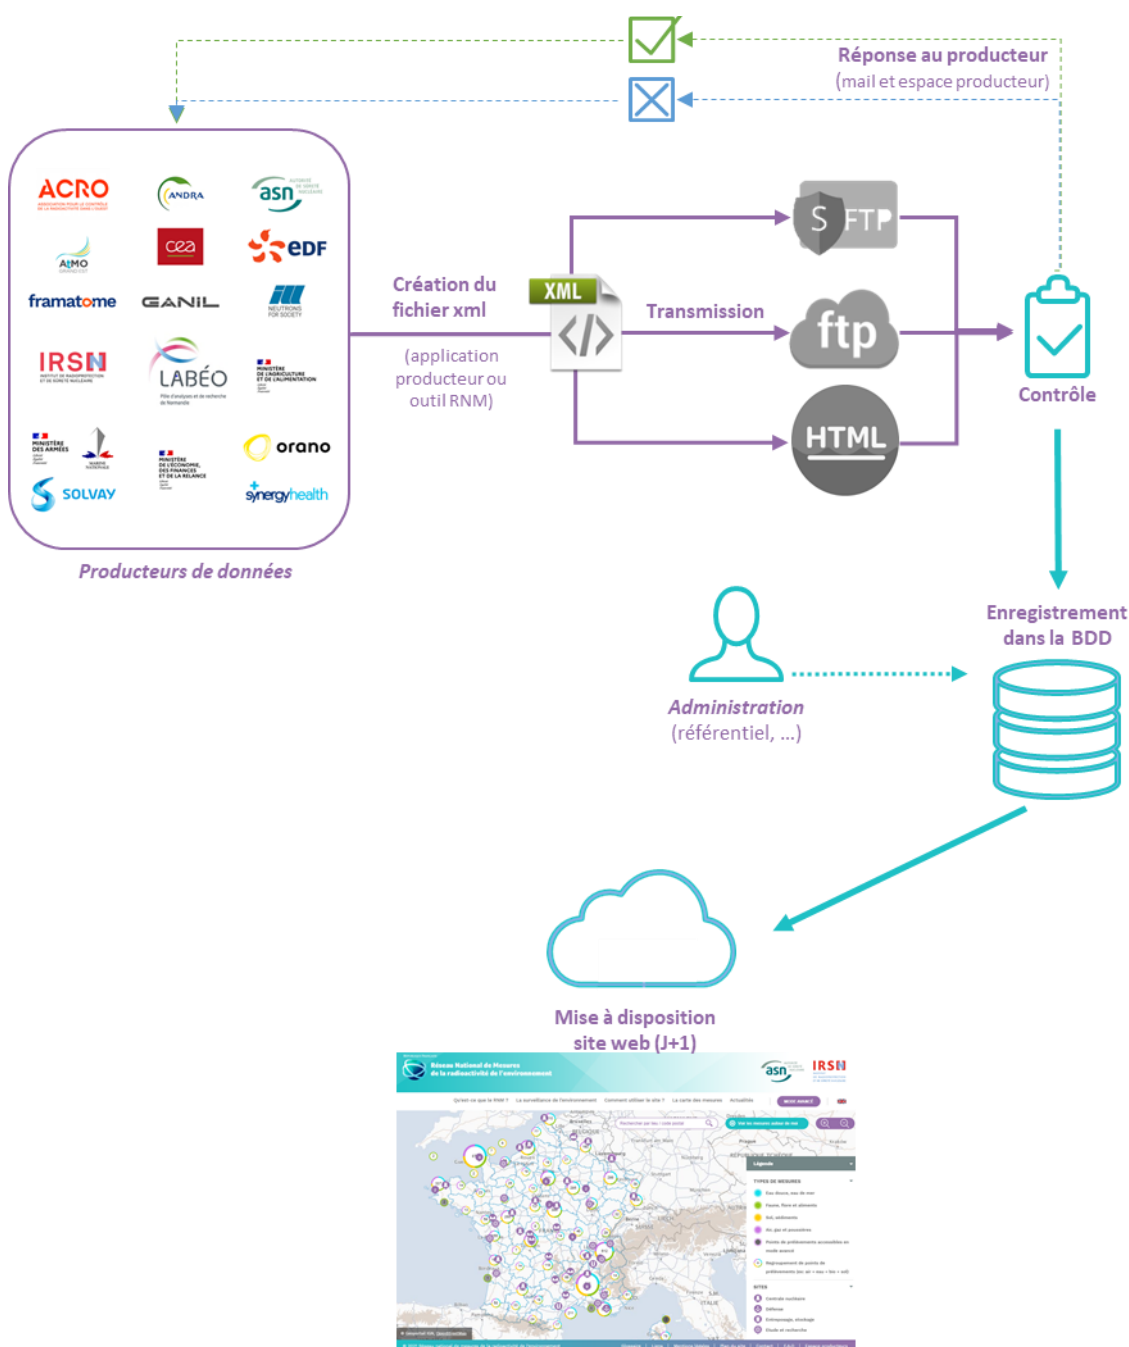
Réponse au producteur
(mail et espace producteur)

ACRO
ANDRA
asn
ATMO
cea
eDF
framatome
GANIL
IRSN
LABÉO
MINISTÈRE DE L'AGRICULTURE ET DE L'ALIMENTATION
MINISTÈRE DES ARMÉES
MARINE NATIONALE
MINISTÈRE DE L'ÉCONOMIE, DES FINANCES ET DE LA RELANCE
orano
SOLVAY
synergyhealth

Producteurs de données

Création du fichier xml
(application producteur ou outil RNM)

XML

Transmission

SFTP
ftp
HTML

Contrôle

Enregistrement dans la BDD

Administration
(référentiel, ...)

Mise à disposition site web (J+1)

Réseau National de Mesures de la radioactivité de l'environnement
asn
IRSN